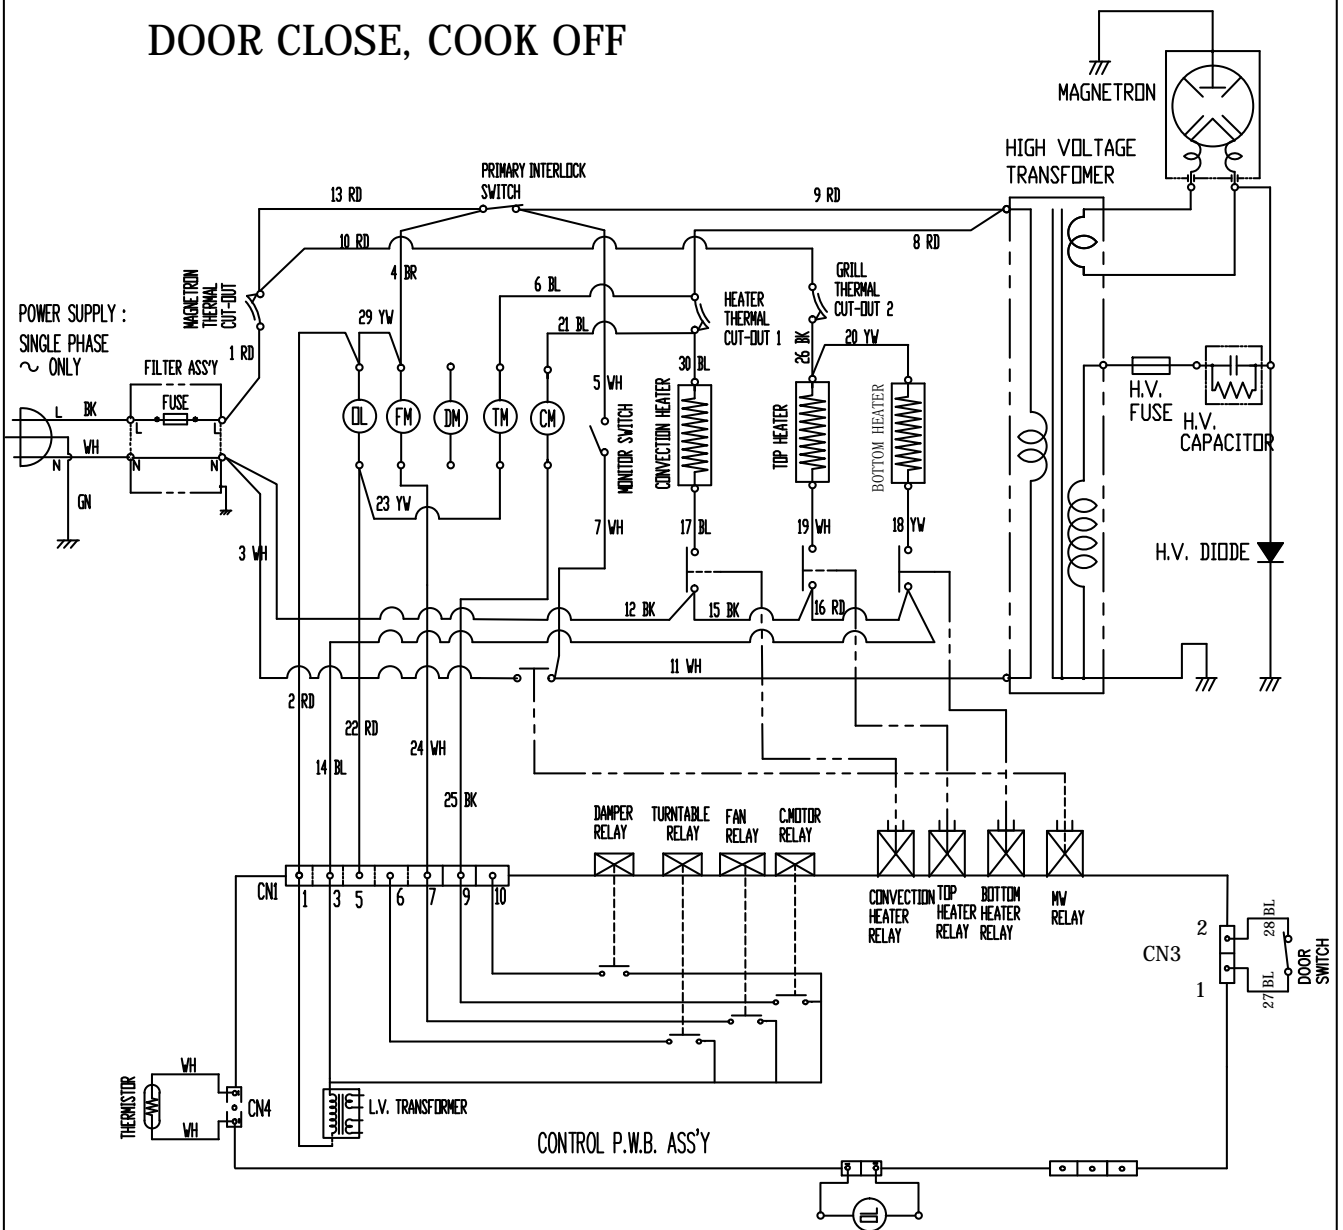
DOOR CLOSE, COOK OFF

MAGNETRON

HIGH VOLTAGE TRANSFOMER

PRIMARY INTERLOCK SWITCH

13 RD

9 RD

8 RD

10 RD

4 BR

MAGNETRON THERMAL CUT-OUT

6 BL

HEATER THERMAL CUT-OUT 1

GRILL THERMAL CUT-OUT 2

26 BK

20 YW

29 YW

21 BL

POWER SUPPLY : SINGLE PHASE ~ ONLY

1 RD

FILTER ASS'Y

5 WH

30 BL

H.V. FUSE

H.V. CAPACITOR

L

BK

FUSE

L

L

WH

N

N

N

GN

OL

FM

DM

TM

CM

MONITOR SWITCH

CONVECTION HEATER

TOP HEATER

BOTTOM HEATER

23 YW

3 WH

7 WH

17 BL

19 WH

18 YW

H.V. DIODE

12 BK

15 BK

16 RD

11 WH

2 RD

22 RD

14 BL

24 WH

25 BK

DAMPER RELAY

TURNTABLE RELAY

FAN RELAY

C.MOTOR RELAY

CN1

1

3

5

6

7

9

10

CONVECTION HEATER RELAY

TOP HEATER RELAY

BOTTOM HEATER RELAY

MW RELAY

2

CN3

1

28 BL

27 BL

DOOR SWITCH

THERMISTOR

WH

WH

CN4

L.V. TRANSFORMER

CONTROL P.W.B. ASS'Y

OL